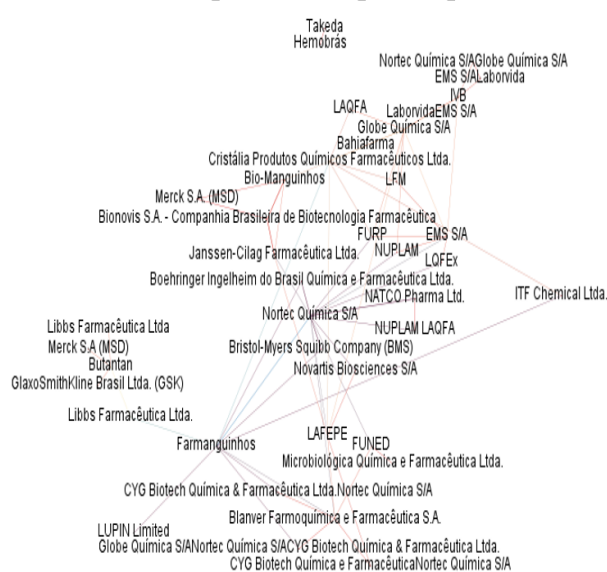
Takeda
Hemobrás

Nortec Química S/AGlobe Química S/A
EMS S/ALaborvida
IVB
LAQFA
LaborvidaEMS S/A
Globe Química S/A
Bahiafarma
Cristália Produtos Químicos Farmacêuticos Ltda.
Bio-Manguinhos
LFM
Merck S.A. (MSD)
Bionovis S.A. - Companhia Brasileira de Biotecnologia Farmacêutica
FURP
EMS S/A
NUPLAM
LQFEx
Janssen-Cilag Farmacêutica Ltda.
Boehringer Ingelheim do Brasil Química e Farmacêutica Ltda.
NATCO Pharma Ltd.
ITF Chemical Ltda.
Nortec Química S/A
Libbs Farmacêutica Ltda
NUPLAM LAQFA
Merck S.A (MSD)
Bristol-Myers Squibb Company (BMS)
Butantan
Novartis Biosciences S/A
GlaxoSmithKline Brasil Ltda. (GSK)
Libbs Farmacêutica Ltda.
Farmanguinhos
LAFEPE
FUNED
Microbiológica Química e Farmacêutica Ltda.
CYG Biotech Química & Farmacêutica Ltda.Nortec Química S/A
Blanver Farmoquímica e Farmacêutica S.A.
LUPIN Limited
Globe Química S/ANortec Química S/ACYG Biotech Química & Farmacêutica Ltda.
CYG Biotech Química e FarmacêuticaNortec Química S/A